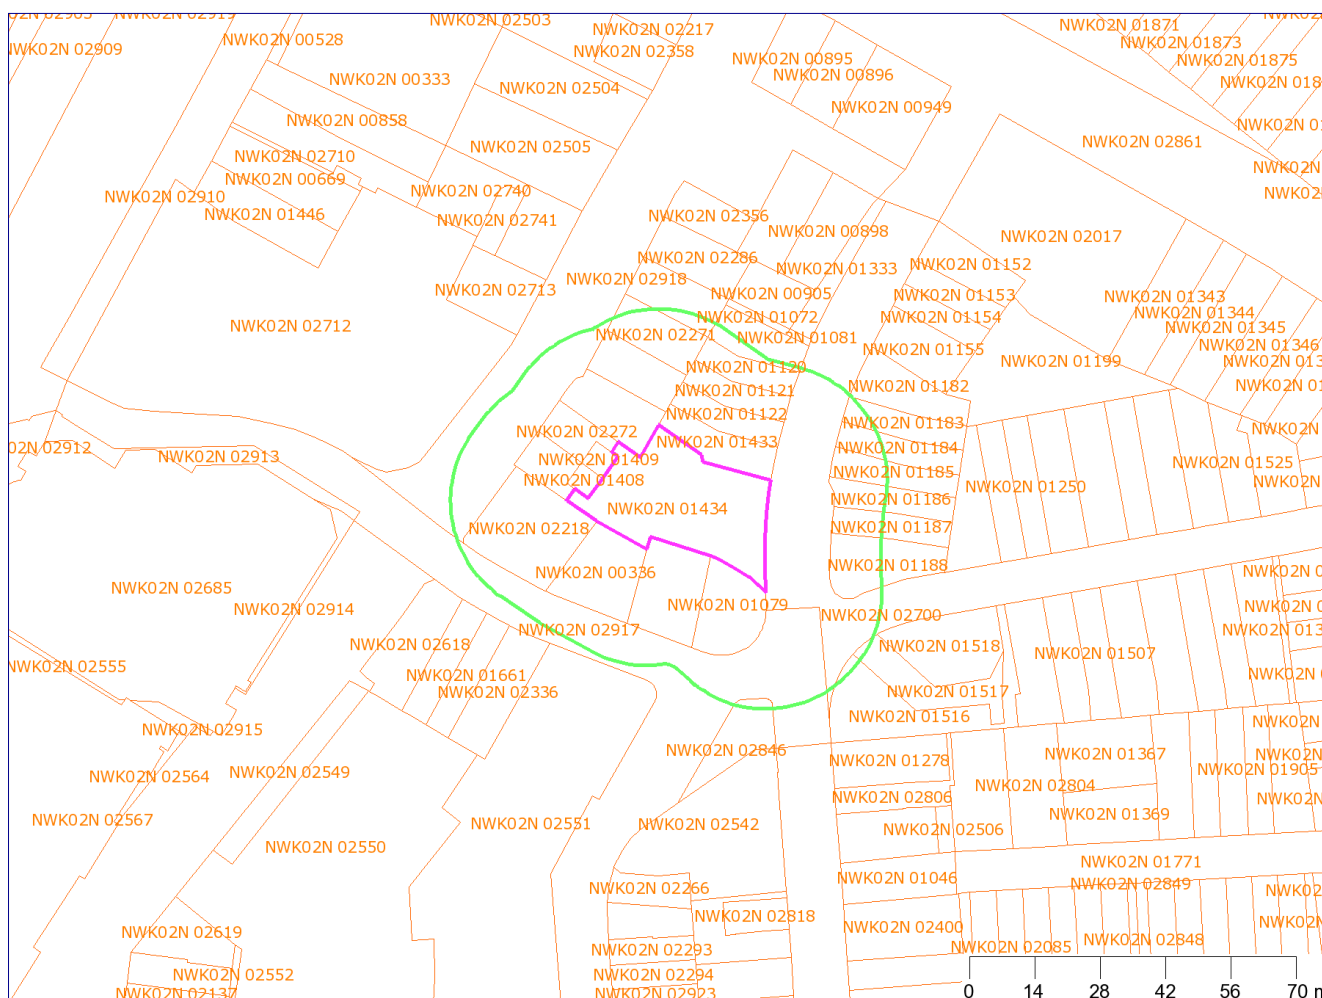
02N 02905
NWK02N 02919
NWK02N 02503
NWK02N 02217
NWK02N 02358
NWK02N 01871
NWK02N 01873
NWK02N 01875
NWK02N 018
NWK02N 02909
NWK02N 00528
NWK02N 00333
NWK02N 02504
NWK02N 00895
NWK02N 00896
NWK02N 00949
NWK02N 0
NWK02N 00858
NWK02N 02505
NWK02N 02861
NWK02N
NWK02N 02710
NWK02N 00669
NWK02N 02910
NWK02N 01446
NWK02N 02740
NWK02N 02741
NWK02
NWK02N 02356
NWK02N 00898
NWK02N 02017
NWK02N 02286
NWK02N 02918
NWK02N 01333
NWK02N 01152
NWK02N 02713
NWK02N 00905
NWK02N 01153
NWK02N 01343
NWK02N 01344
NWK02N 02712
NWK02N 01072
NWK02N 01154
NWK02N 01345
NWK02N 02271
NWK02N 01081
NWK02N 01346
NWK02N 01155
NWK02N 01199
NWK02N 013
NWK02N 01120
NWK02N 01121
NWK02N 01182
NWK02N 01
NWK02N 01122
NWK02N 01183
02N 02912
NWK02N 02272
NWK02N 01433
NWK02N 01184
NWK02N
NWK02N 02913
NWK02N 01409
NWK02N 01185
NWK02N 01525
NWK02N 01408
NWK02N 01250
NWK02N
NWK02N 01434
NWK02N 01186
NWK02N 02218
NWK02N 01187
NWK02N 01188
NWK02N 00336
NWK02N 0
NWK02N 02685
NWK02N 02914
NWK02N 01079
NWK02N 02700
NWK02N 0
NWK02N 02917
NWK02N 013
NWK02N 02618
NWK02N 01518
NWK02N 01507
NWK02N 02555
NWK02N 01661
NWK02N
NWK02N 02336
NWK02N 01517
NWK02N 01516
NWK02N
NWK02N 02915
NWK02N 02846
NWK02N 01367
NWK02N
NWK02N 01278
NWK02N 01905
NWK02N 02564
NWK02N 02549
NWK02N 02804
NWK02N 02806
NWK02N
NWK02N 02567
NWK02N 01369
NWK02N 02551
NWK02N 02542
NWK02N 02506
NWK02N 02550
NWK02N 01771
NWK02N 01046
NWK02N 02849
NWK02N 02266
NWK02
NWK02N 02818
NWK02N 02619
NWK02N 02400
NWK02N
NWK02N 02293
NWK02N 02085
NWK02N 02848
NWK02N 02552
NWK02N 02294
NWK02N 02137
NWK02N 02923
0
14
28
42
56
70 m